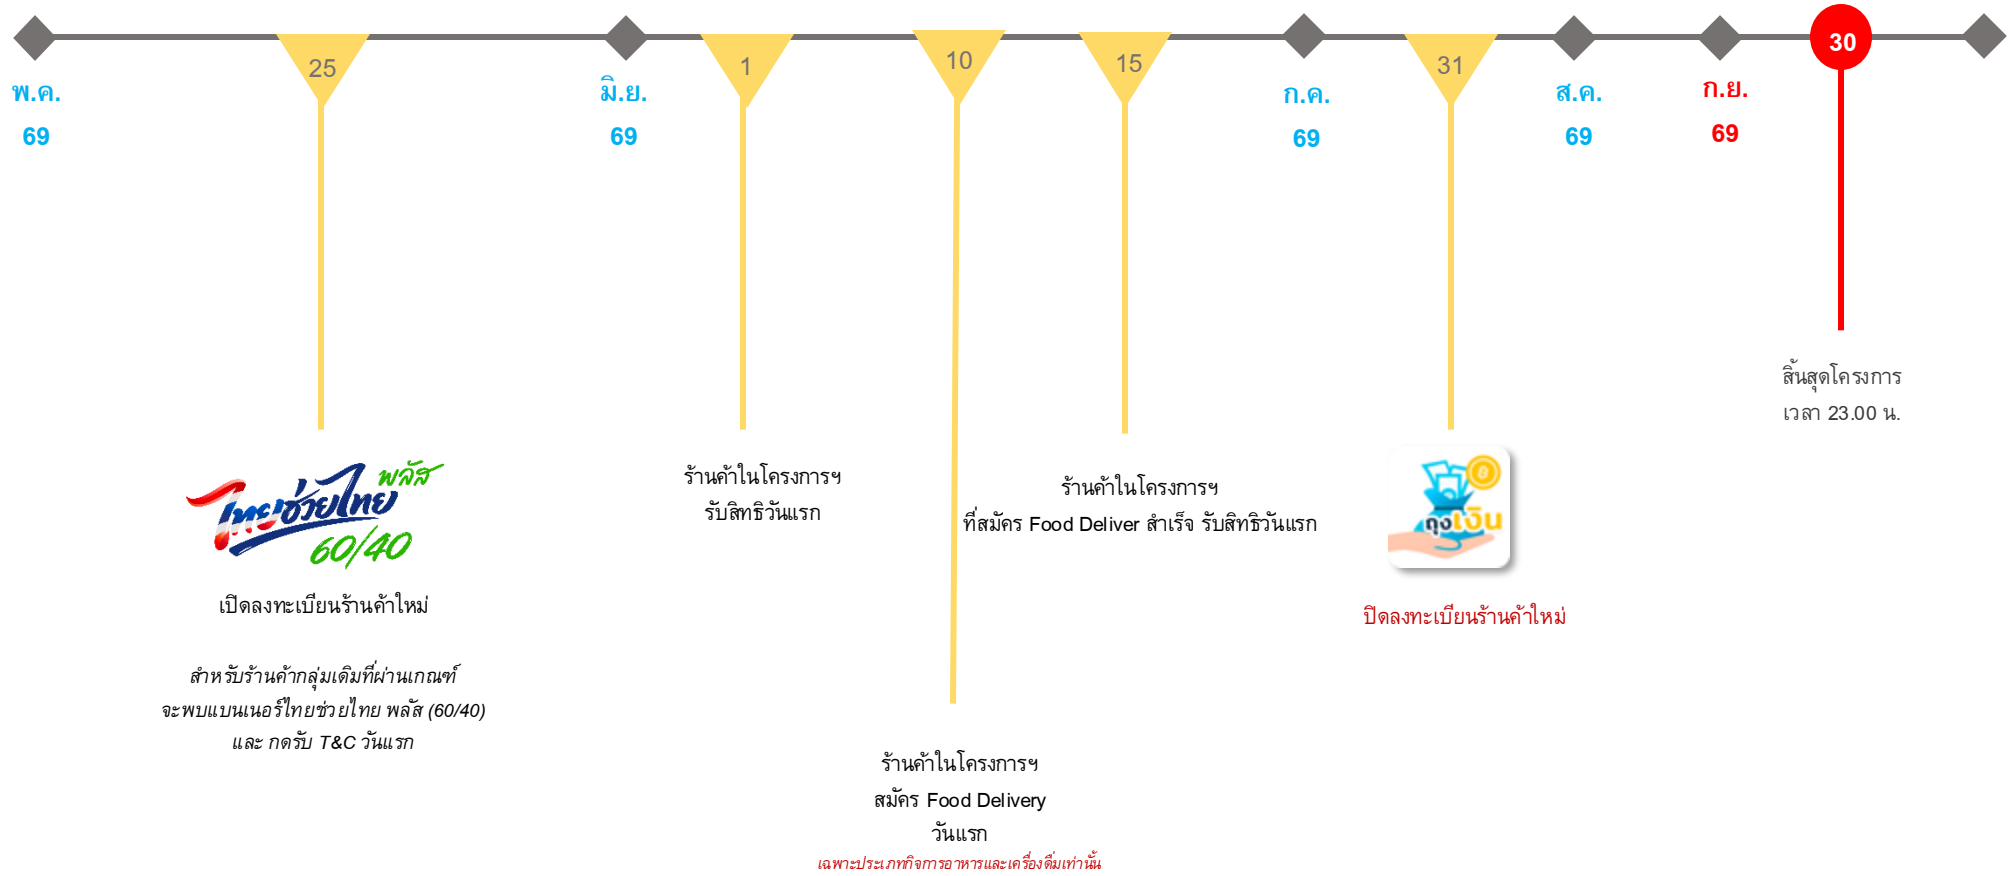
25

พ.ค.
69

มิ.ย.
69

1

10

15

ก.ค.
69

31

ส.ค.
69

ก.ย.
69

30

สิ้นสุดโครงการ
เวลา 23.00 น.

ไทยช่วยไทย พลัส 60/40

เปิดลงทะเบียนร้านค้าใหม่

สำหรับร้านค้ากลุ่มเดิมที่ผ่านเกณฑ์
จะพบแบนเนอร์ไทยช่วยไทย พลัส (60/40)
และ กดรับ T&C วันแรก

ร้านค้าในโครงการฯ
รับสิทธิวันแรก

ร้านค้าในโครงการฯ
สมัคร Food Delivery
วันแรก
เฉพาะประเภทกิจการอาหารและเครื่องดื่มเท่านั้น

ร้านค้าในโครงการฯ
ที่สมัคร Food Deliver สำเร็จ รับสิทธิวันแรก

ถุงเงิน

ปิดลงทะเบียนร้านค้าใหม่